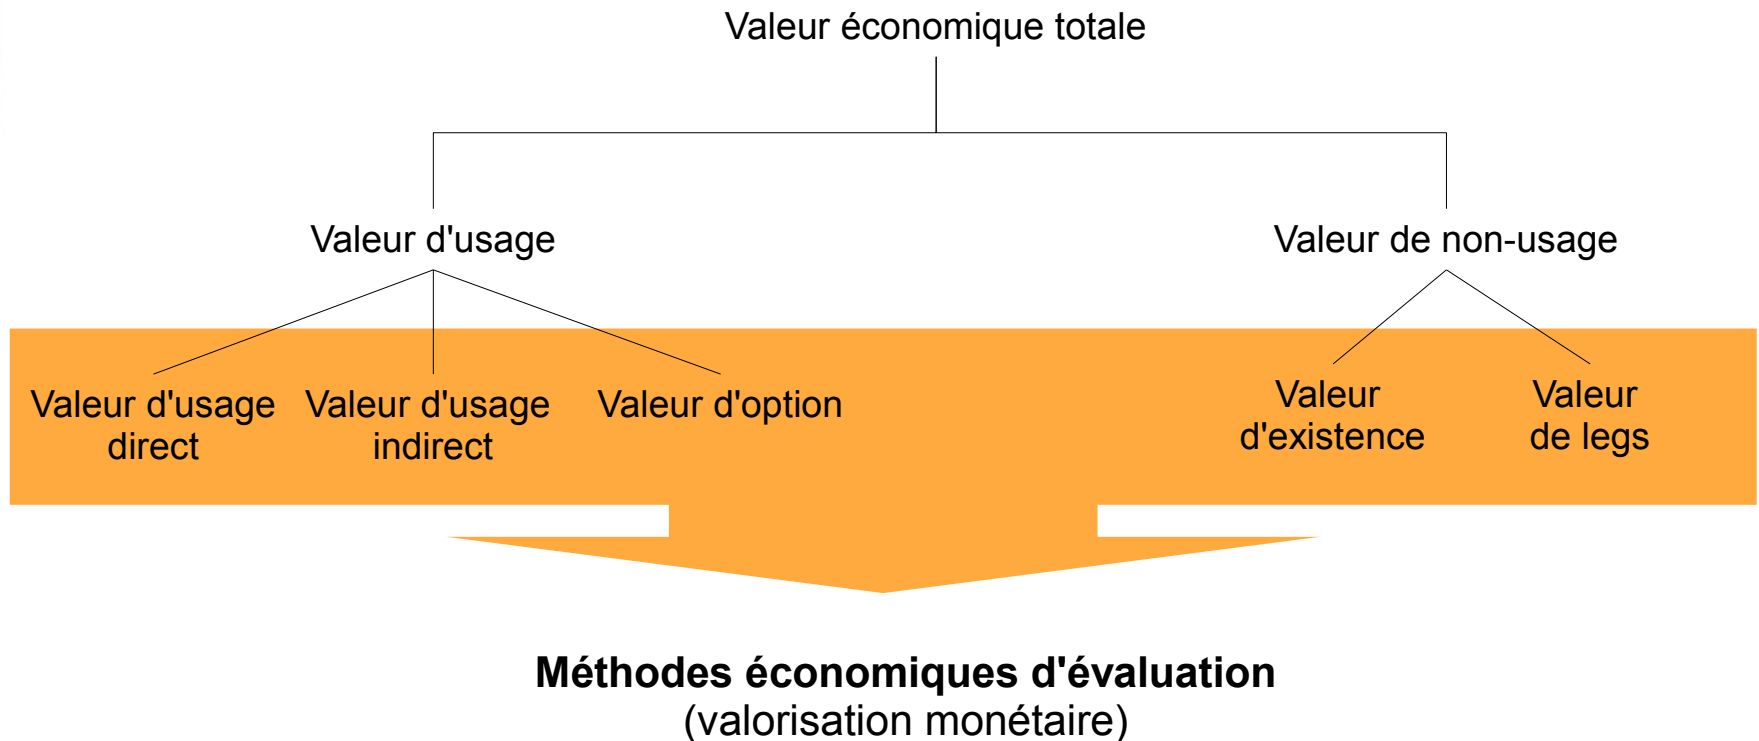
Valeur économique totale

Valeur d'usage

Valeur de non-usage

Valeur d'usage direct

Valeur d'usage indirect

Valeur d'option

Valeur d'existence

Valeur de legs

**Méthodes économiques d'évaluation**
(valorisation monétaire)